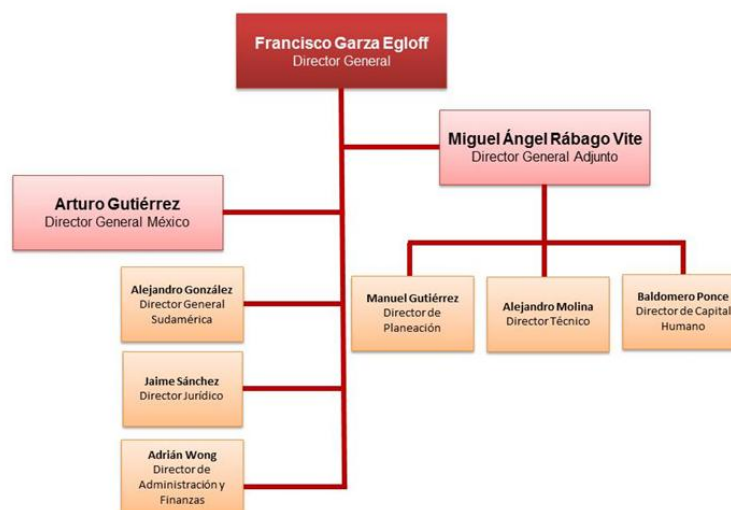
Francisco Garza Egloff
Director General

Miguel Ángel Rábago Vite
Director General Adjunto

Arturo Gutiérrez
Director General México

Alejandro González
Director General Sudamérica

Manuel Gutiérrez
Director de Planeación

Alejandro Molina
Director Técnico

Baldomero Ponce
Director de Capital Humano

Jaime Sánchez
Director Jurídico

Adrián Wong
Director de Administración y Finanzas